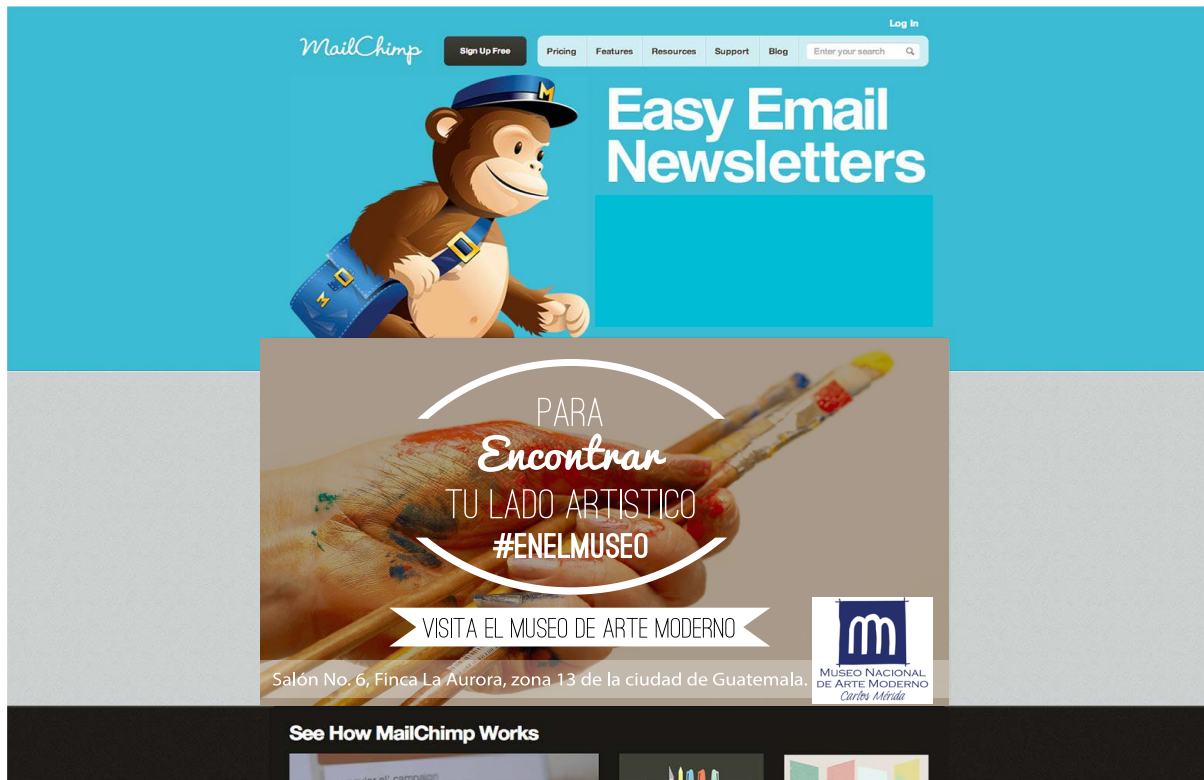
Log In

MailChimp

Sign Up Free

Pricing Features Resources Support Blog Enter your search

Easy Email Newsletters

PARA
Encontrar
TU LADO ARTISTICO
#ENELMUSEO

VISITA EL MUSEO DE ARTE MODERNO

Salón No. 6, Finca La Aurora, zona 13 de la ciudad de Guatemala.

Museo Nacional de Arte Moderno
Carlos Mérida

See How MailChimp Works